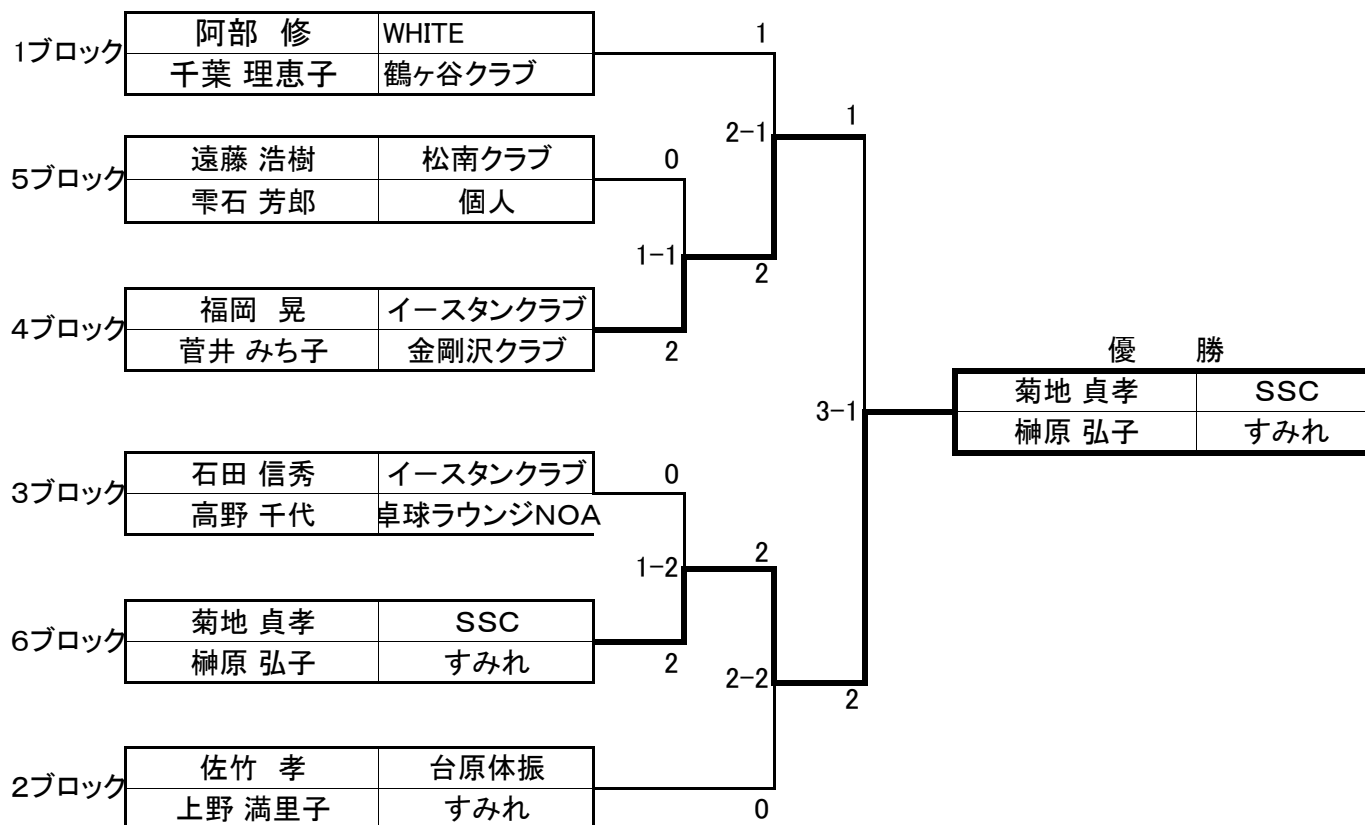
| 1ブロック | 阿部 修 | WHITE |
|---|---|---|
| | 千葉 理恵子 | 鶴ヶ谷クラブ |

| 5ブロック | 遠藤 浩樹 | 松南クラブ |
|---|---|---|
| | 雫石 芳郎 | 個人 |

| 4ブロック | 福岡 晃 | イースタンクラブ |
|---|---|---|
| | 菅井 みち子 | 金剛沢クラブ |

| 3ブロック | 石田 信秀 | イースタンクラブ |
|---|---|---|
| | 高野 千代 | 卓球ラウンジNOA |

| 6ブロック | 菊地 貞孝 | SSC |
|---|---|---|
| | 榊原 弘子 | すみれ |

| 2ブロック | 佐竹 孝 | 台原体振 |
|---|---|---|
| | 上野 満里子 | すみれ |

1
2−1
1
0
1−1
2
2
3−1
0
1−2
2
2
2−2
2
0

優 勝

| 菊地 貞孝 | SSC |
|---|---|
| 榊原 弘子 | すみれ |